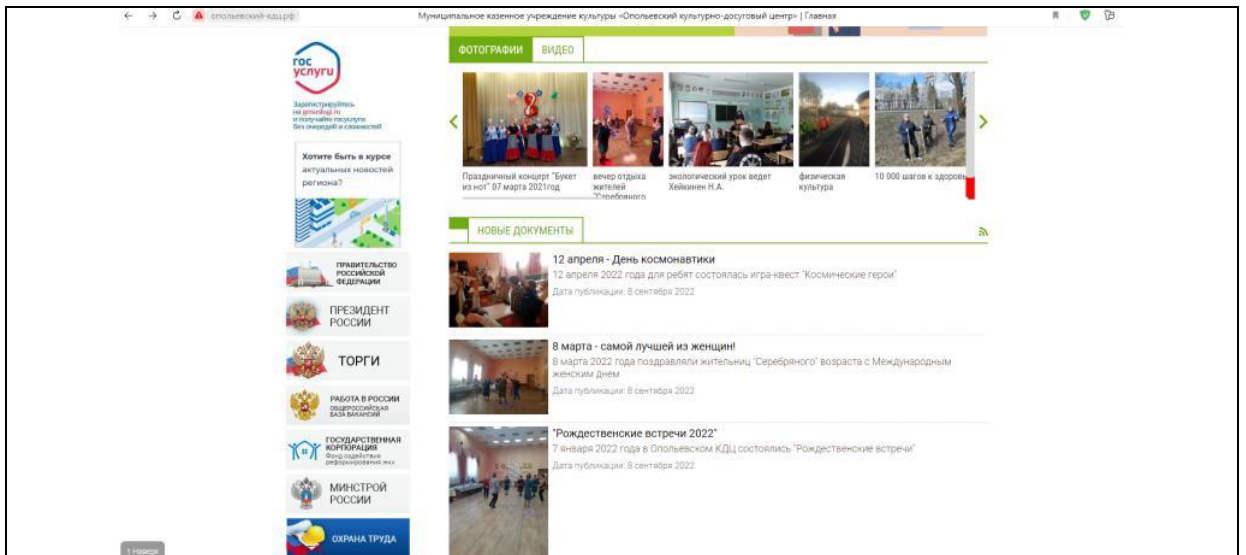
опольевский-кдц.рф

Муниципальное казенное учреждение культуры «Опольевский культурно-досуговый центр» | Главная

гос услуги

Зарегистрируйтесь на gosuslugi.ru и получайте госуслуги без очередей и сложностей

Хотите быть в курсе актуальных новостей региона?

ПРАВИТЕЛЬСТВО РОССИЙСКОЙ ФЕДЕРАЦИИ

ПРЕЗИДЕНТ РОССИИ

ТОРГИ

РАБОТА В РОССИИ ОБЩЕРОССИЙСКАЯ БАЗА ВАКАНСИЙ

ГОСУДАРСТВЕННАЯ КОРПОРАЦИЯ Фонд содействия реформированию ЖКХ

МИНСТРОЙ РОССИИ

ОХРАНА ТРУДА

↑ Наверх

ФОТОГРАФИИ ВИДЕО

Праздничный концерт "Букет из нот" 07 марта 2021год

вечер отдыха жителей "Серебряного

экологический урок ведет Хейкинен Н.А.

физическая культура

10 000 шагов к здоровь

НОВЫЕ ДОКУМЕНТЫ

12 апреля - День космонавтики
12 апреля 2022 года для ребят состоялась игра-квест "Космические герои"
Дата публикации: 8 сентября 2022

8 марта - самой лучшей из женщин!
8 марта 2022 года поздравляли жительниц "Серебряного" возраста с Международным женским Днем
Дата публикации: 8 сентября 2022

"Рождественские встречи 2022"
7 января 2022 года в Опольевском КДЦ состоялись "Рождественские встречи"
Дата публикации: 8 сентября 2022